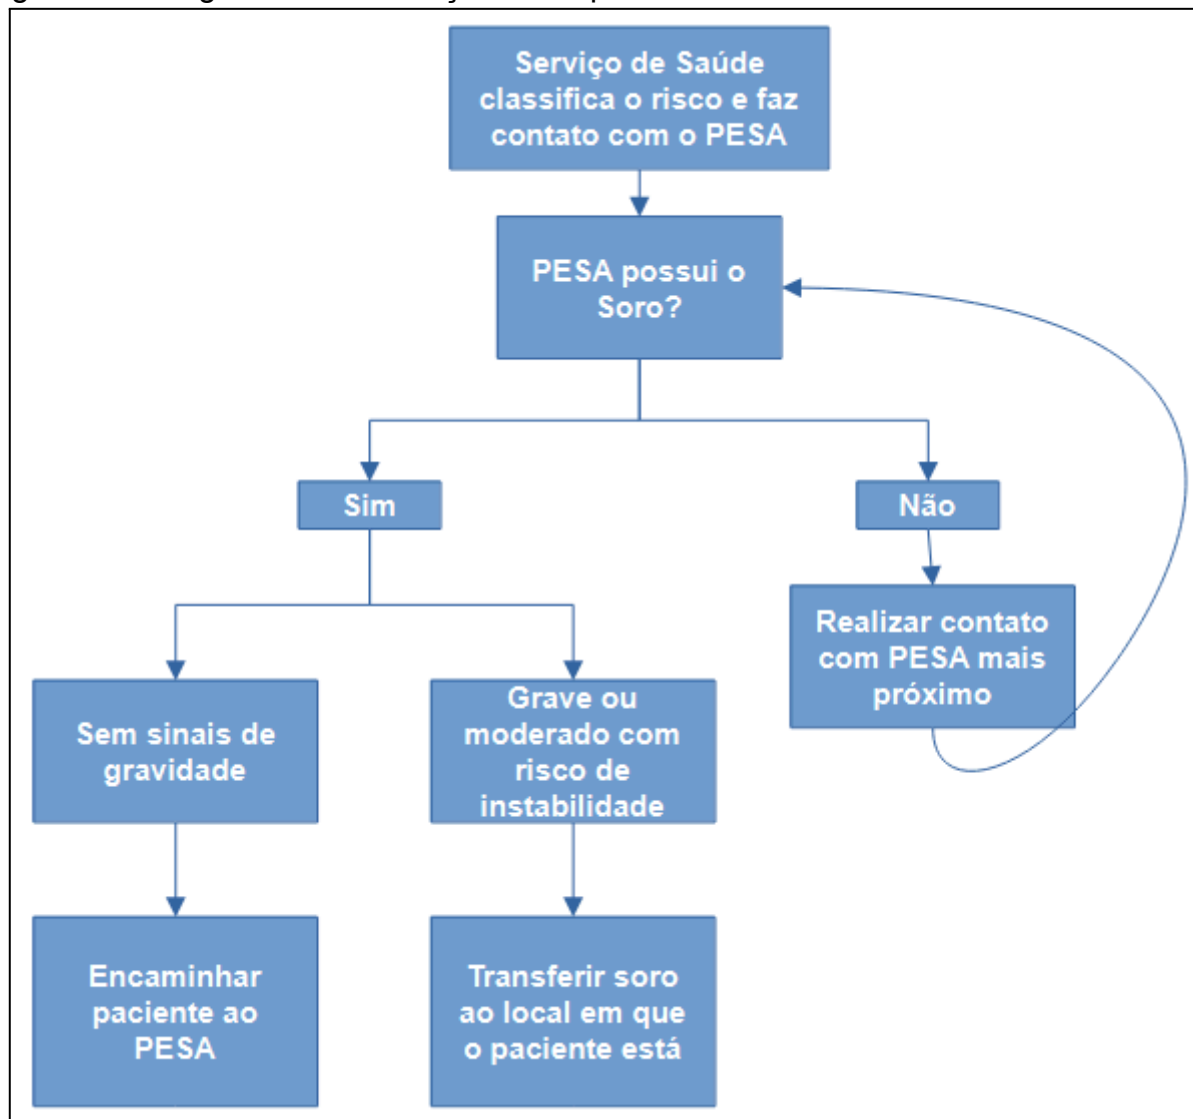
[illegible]

Serviço de Saúde classifica o risco e faz contato com o PESA

PESA possui o Soro?

Sim

Não

Realizar contato com PESA mais próximo

Sem sinais de gravidade

Grave ou moderado com risco de instabilidade

Encaminhar paciente ao PESA

Transferir soro ao local em que o paciente está